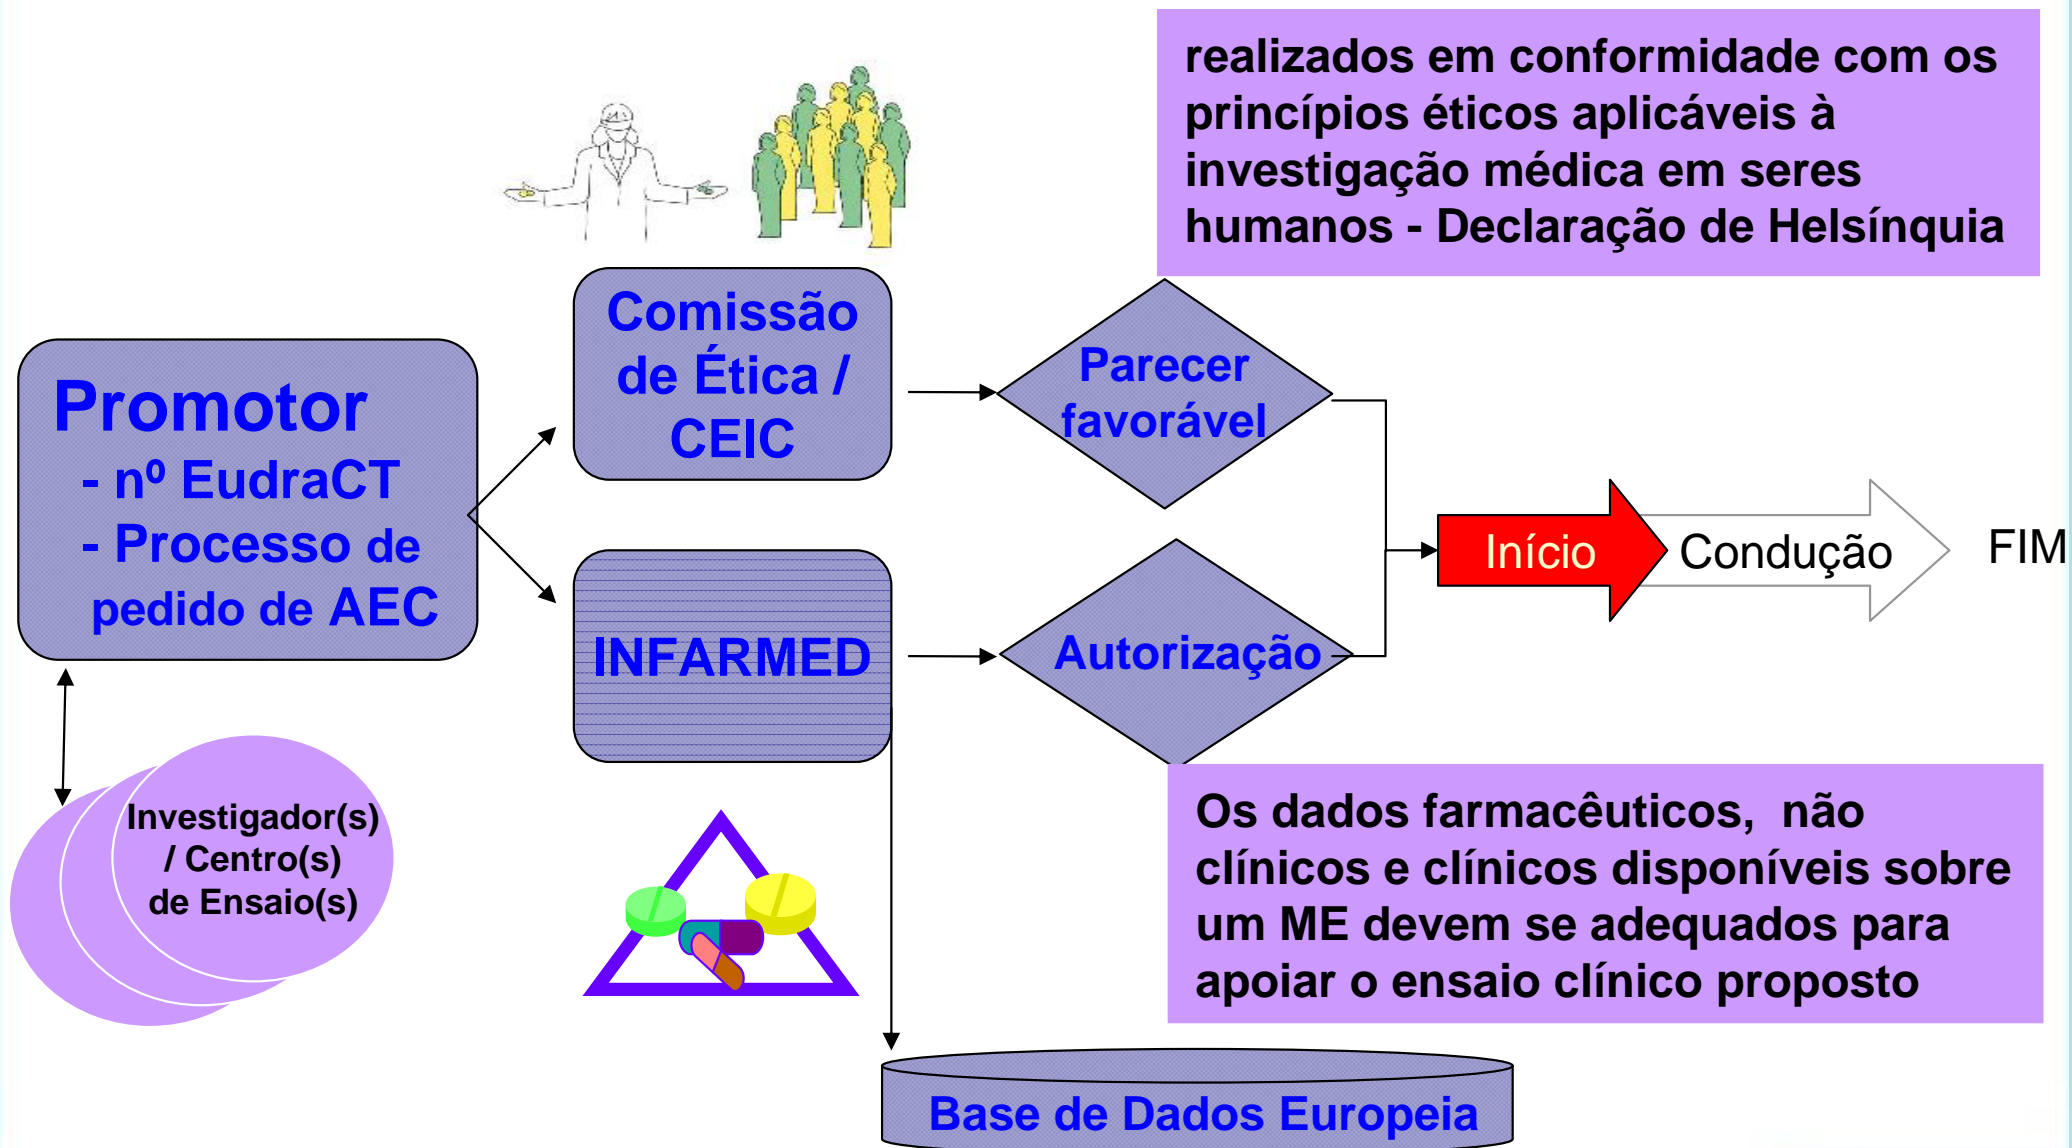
realizados em conformidade com os princípios éticos aplicáveis à investigação médica em seres humanos - Declaração de Helsínquia

Promotor
- nº EudraCT
- Processo de pedido de AEC

Comissão de Ética / CEIC

Parecer favorável

INFARMED

Autorização

Início

Condução

FIM

Investigador(s) / Centro(s) de Ensaio(s)

Os dados farmacêuticos, não clínicos e clínicos disponíveis sobre um ME devem se adequados para apoiar o ensaio clínico proposto

Base de Dados Europeia